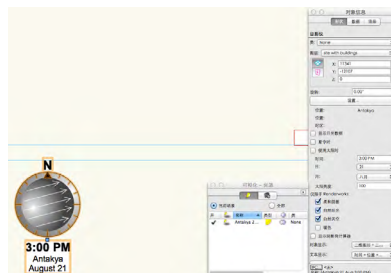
N
3:00 PM
Antakya
August 21

对象信息
形状 数据 渲染
层：None
类型：site with buildings
X: 17746
Y: -15107
Z: 0
旋转：0.00°
设置...
位置：Antakya
日期：
时间：3:00 PM
月：8
日：21
年
大阳亮度：100
✓
✓
✓

资源列表
Antakya 2 ... None